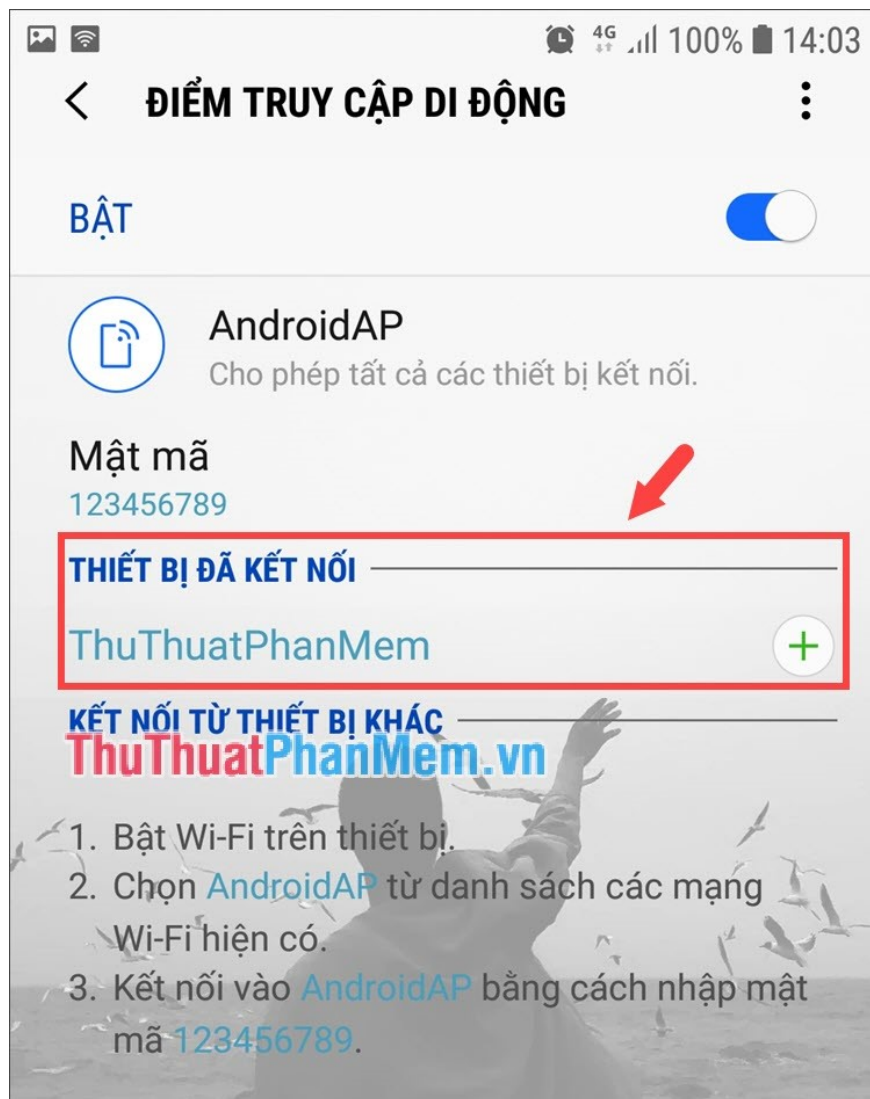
4G 100% 14:03

ĐIỂM TRUY CẬP DI ĐỘNG

BẬT

AndroidAP
Cho phép tất cả các thiết bị kết nối.

Mật mã
123456789

THIẾT BỊ ĐÃ KẾT NỐI

ThuThuatPhanMem

KẾT NỐI TỪ THIẾT BỊ KHÁC

ThuThuatPhanMem.vn

1. Bật Wi-Fi trên thiết bị.
2. Chọn AndroidAP từ danh sách các mạng Wi-Fi hiện có.
3. Kết nối vào AndroidAP bằng cách nhập mật mã 123456789.